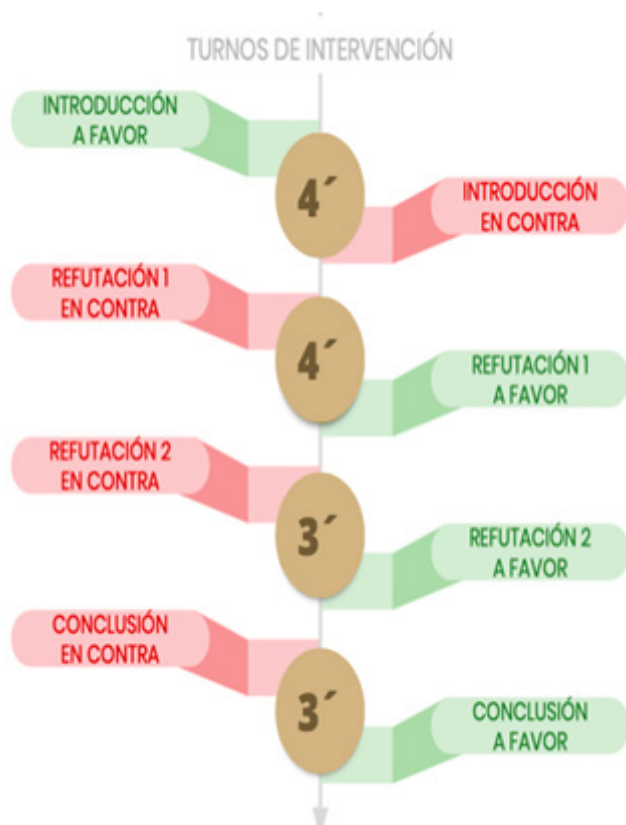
TURNOS DE INTERVENCIÓN

INTRODUCCIÓN A FAVOR

4´

INTRODUCCIÓN EN CONTRA

REFUTACIÓN 1 EN CONTRA

4´

REFUTACIÓN 1 A FAVOR

REFUTACIÓN 2 EN CONTRA

3´

REFUTACIÓN 2 A FAVOR

CONCLUSIÓN EN CONTRA

3´

CONCLUSIÓN A FAVOR